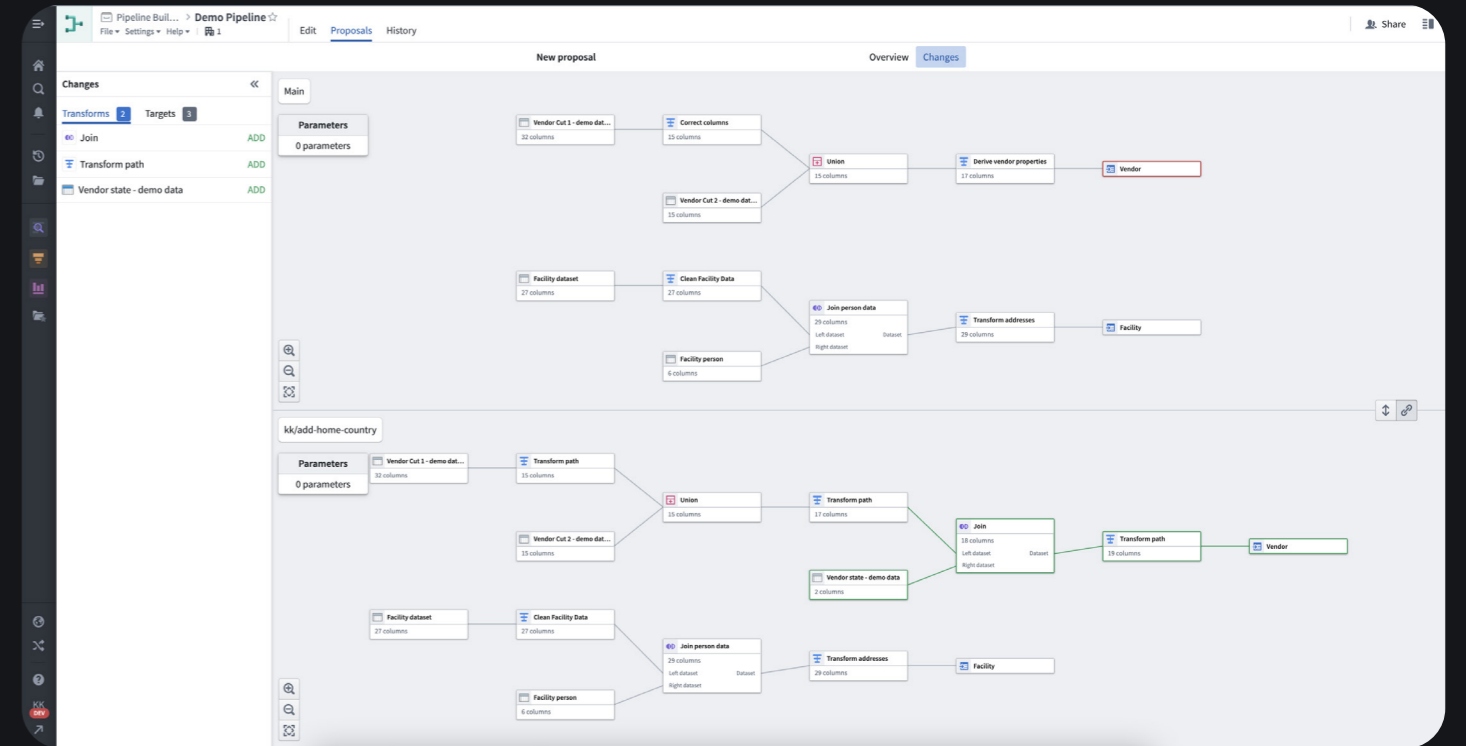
Pipeline Buil... > Demo Pipeline ☆
File ▾ Settings ▾ Help ▾ 1
Edit Proposals History
Share

New proposal
Overview Changes

Changes
Transforms 2 Targets 3
Join ADD
Transform path ADD
Vendor state - demo data ADD

Main

Parameters
0 parameters

Vendor Cut 1 - demo dat...
32 columns
Correct columns
15 columns
Union
15 columns
Derive vendor properties
17 columns
Vendor
Vendor Cut 2 - demo dat...
15 columns

Facility dataset
27 columns
Clean Facility Data
27 columns
Join person data
29 columns
Left dataset Dataset
Right dataset
Transform addresses
29 columns
Facility
Facility person
6 columns

kk/add-home-country

Parameters
0 parameters

Vendor Cut 1 - demo dat...
32 columns
Transform path
15 columns
Union
15 columns
Transform path
17 columns
Join
18 columns
Left dataset Dataset
Right dataset
Transform path
19 columns
Vendor
Vendor Cut 2 - demo dat...
15 columns
Vendor state - demo data
2 columns

Facility dataset
27 columns
Clean Facility Data
27 columns
Join person data
29 columns
Left dataset Dataset
Right dataset
Transform addresses
29 columns
Facility
Facility person
6 columns

KK
DEV